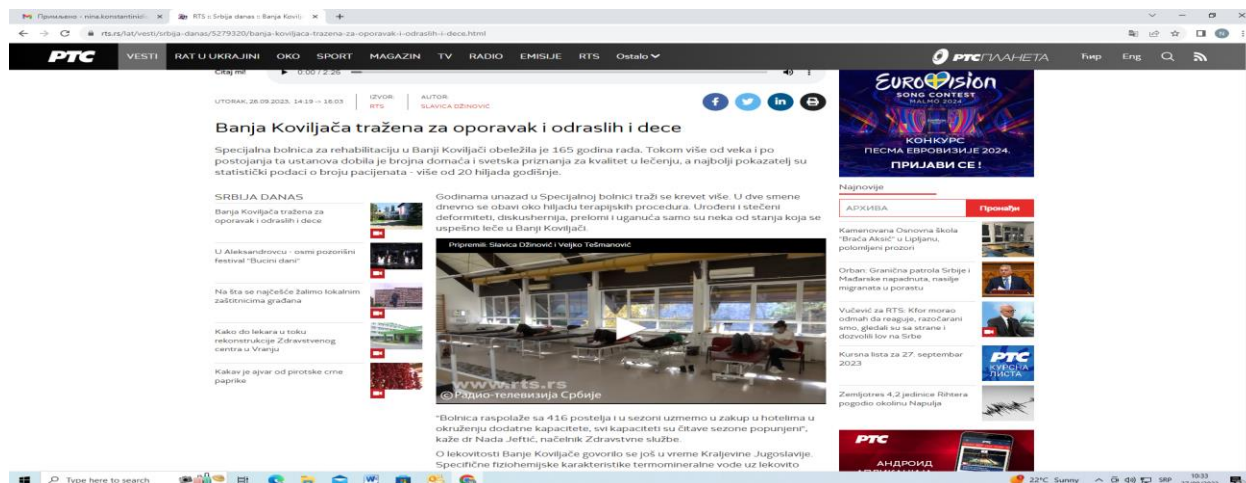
Примљено - nina.konstantinidi... × RTS :: Srbija danas :: Banja Kovilj... × +

rts.rs/lat/vesti/srbija-danas/5279320/banja-koviljaca-trazena-za-oporavak-i-odraslih-i-dece.html

РТС VESTI RAT U UKRAJINI OKO SPORT MAGAZIN TV RADIO EMISIJE RTS Ostalo РТС ПЛАНЕТА Ћир Eng

Čitaj mi! 0:00 / 2:26

UTORAK, 26.09.2023, 14:19 -> 16:03 IZVOR: RTS AUTOR: SLAVICA DŽINOVIĆ

Banja Koviljača tražena za oporavak i odraslih i dece

Specijalna bolnica za rehabilitaciju u Banji Koviljači obeležila je 165 godina rada. Tokom više od veka i po postojanja ta ustanova dobila je brojna domaća i svetska priznanja za kvalitet u lečenju, a najbolji pokazatelj su statistički podaci o broju pacijenata - više od 20 hiljada godišnje.

SRBIJA DANAS

Banja Koviljača tražena za oporavak i odraslih i dece

U Aleksandrovcu - osmi pozorišni festival "Bucini dani"

Na šta se najčešće žalimo lokalnim zaštitnicima građana

Kako do lekara u toku rekonstrukcije Zdravstvenog centra u Vranju

Kakav je ajvar od pirotske crne paprike

Godinama unazad u Specijalnoj bolnici traži se krevet više. U dve smene dnevno se obavi oko hiljadu terapijskih procedura. Urođeni i stečeni deformiteti, diskushernija, prelomi i uganuća samo su neka od stanja koja se uspešno leče u Banji Koviljači.

Pripremili: Slavica Džinović i Veljko Tešmanović

www.rts.rs
©Радио-телевизија Србије

"Bolnica raspolaže sa 416 postelja i u sezoni uzmemo u zakup i hotelima u okruženju dodatne kapacitete, svi kapaciteti su čitave sezone popunjeni", kaže dr Nada Jeftić, načelnik Zdravstvne službe.

O lekovitosti Banje Koviljače govorilo se još u vreme Kraljevine Jugoslavije. Specifične fiziohemijske karakteristike termomineralne vode uz lekovito

EUROVISION SONG CONTEST MALMÖ 2024
КОНКУРС ПЕСМА ЕВРОВИЗИЈЕ 2024.
ПРИЈАВИ СЕ!

Najnovije

АРХИВА Пронађи

Kamenovana Osnovna škola "Braća Aksić" u Lipljanu, polomljeni prozori

Orban: Granična patrola Srbije i Mađarske napadnuta, nasilje migranata u porastu

Vučević za RTS: Kfor morao odmah da reaguje, razočarani smo, gledali su sa strane i dozvolili lov na Srbe

Kursna lista za 27. septembar 2023

РТС КУРСНА ЛИСТА

Zemljotres 4,2 jedinice Rihtera pogodio okolinu Napulja

РТС
АНДРОИД

Type here to search

22°C Sunny SRP 10:33